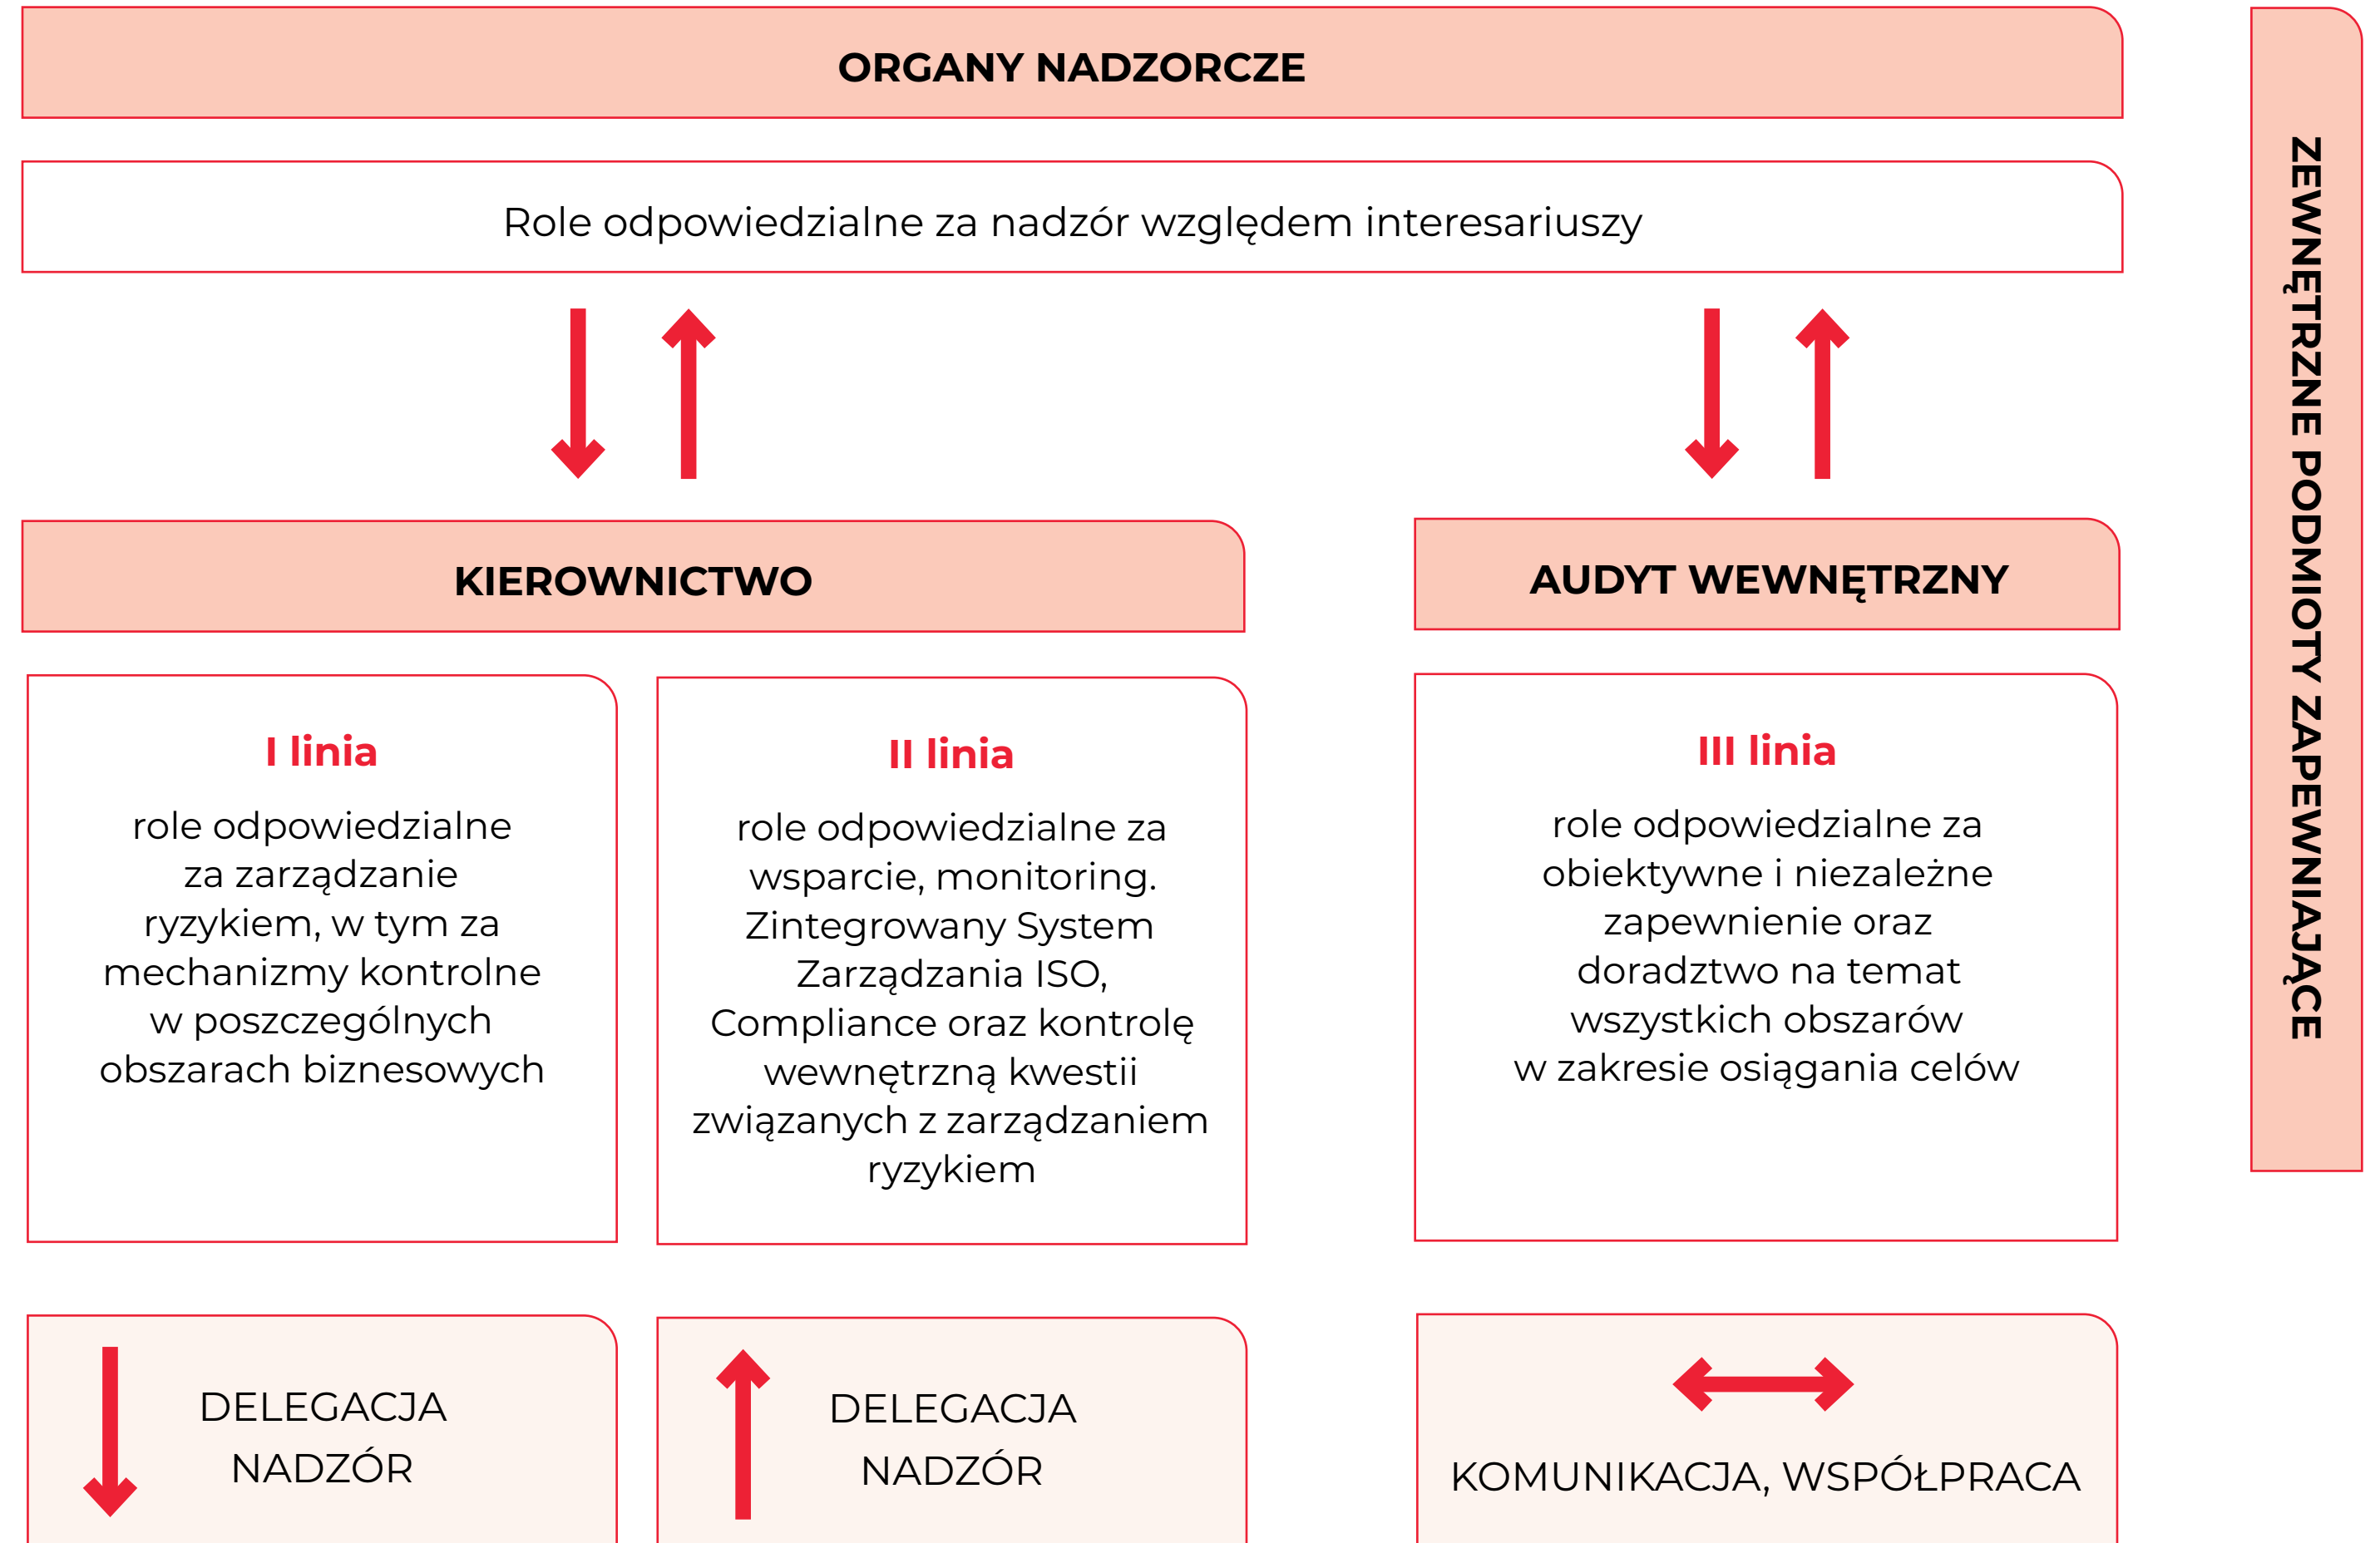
ORGANY NADZORCZE

Role odpowiedzialne za nadzór względem interesariuszy

KIEROWNICTWO

AUDYT WEWNĘTRZNY

I linia

role odpowiedzialne za zarządzanie ryzykiem, w tym za mechanizmy kontrolne w poszczególnych obszarach biznesowych

II linia

role odpowiedzialne za wsparcie, monitoring. Zintegrowany System Zarządzania ISO, Compliance oraz kontrolę wewnętrzną kwestii związanych z zarządzaniem ryzykiem

III linia

role odpowiedzialne za obiektywne i niezależne zapewnienie oraz doradztwo na temat wszystkich obszarów w zakresie osiągania celów

DELEGACJA
NADZÓR

DELEGACJA
NADZÓR

KOMUNIKACJA, WSPÓŁPRACA

ZEWNĘTRZNE PODMIOTY ZAPEWNIAJĄCE